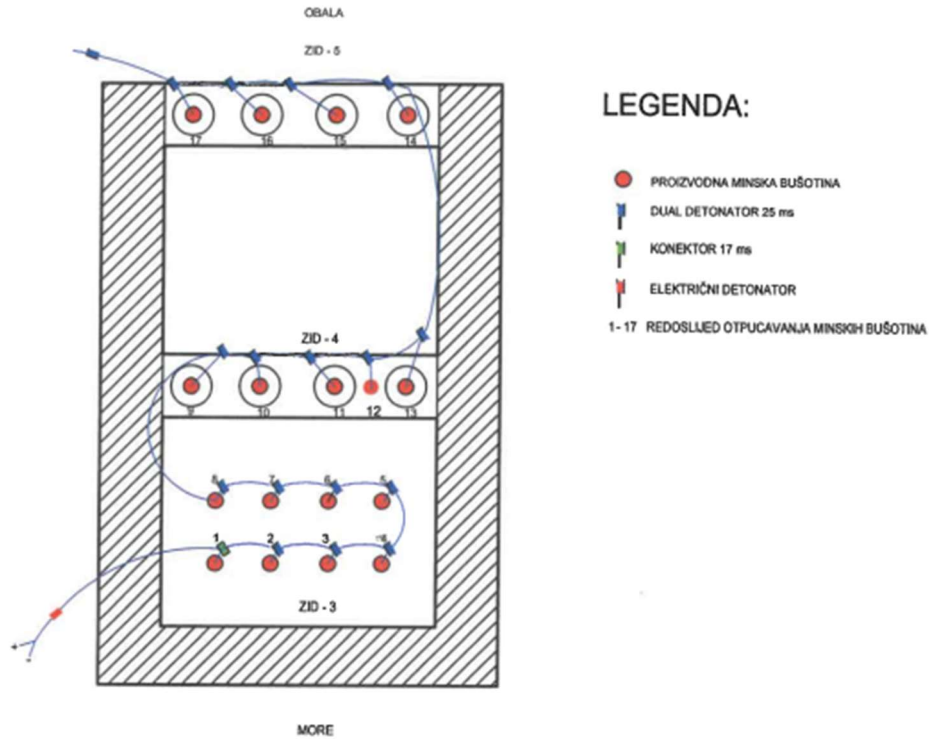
OBALA

ZID - 5

17 16 15 14

ZID - 4

9 10 11 12 13

8 7 6 5

1 2 3 4

ZID - 3

MORE

+
-

LEGENDA:

PROIZVODNA MINSKA BUŠOTINA

DUAL DETONATOR 25 ms

KONEKTOR 17 ms

ELEKTRIČNI DETONATOR

1 - 17 REDOSLIJED OTPUCAVANJA MINSKIH BUŠOTINA